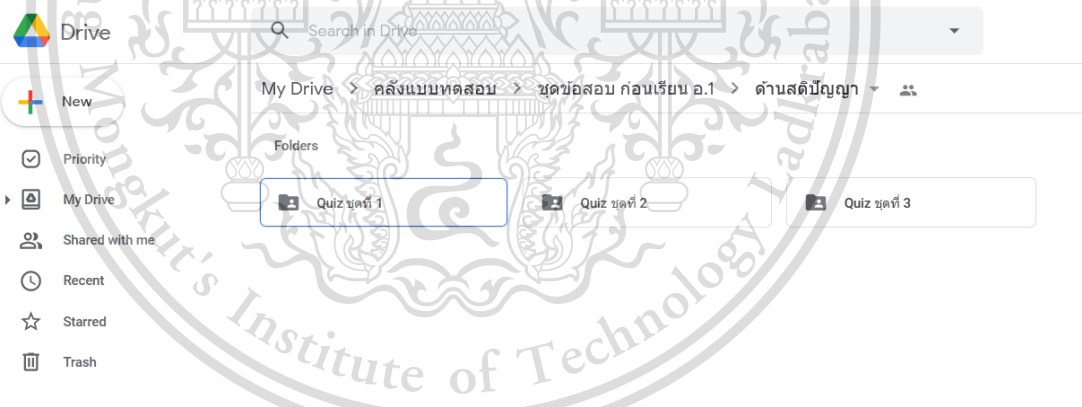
Drive

Search in Drive

New

Priority

My Drive

Shared with me

Recent

Starred

Trash

My Drive > คลังแบบทดสอบ > ชุดข้อสอบ ก่อนเรียน อ.1 > ด้านสติปัญญา

Folders

Quiz ชุดที่ 1

Quiz ชุดที่ 2

Quiz ชุดที่ 3

Mongkut's Institute of Technology Ladkrabang